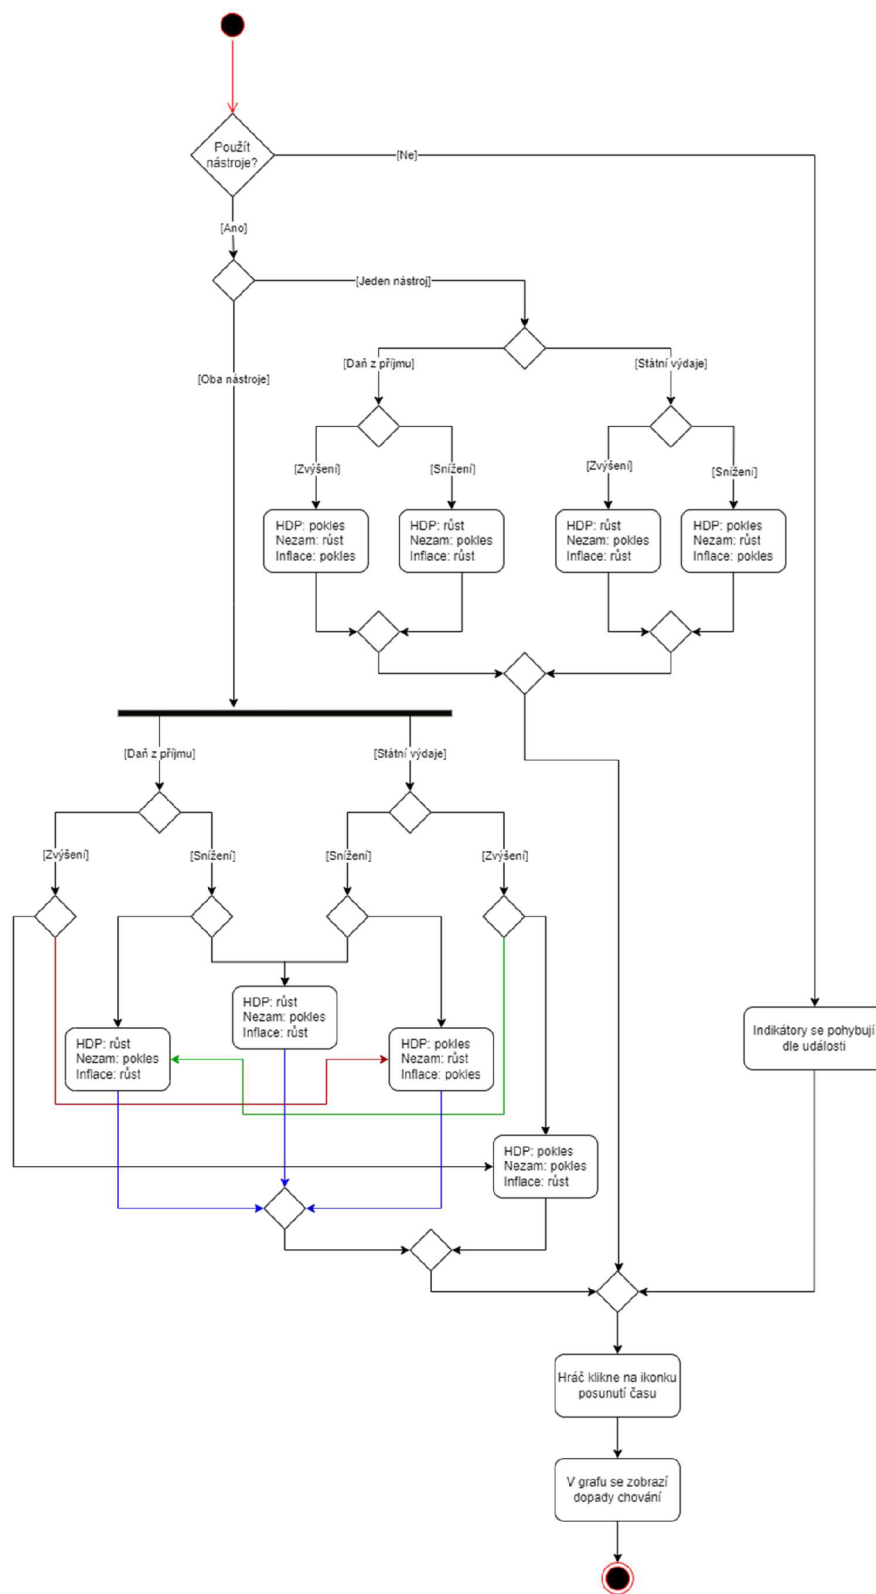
Použít nástroje?

[Ne]

[Ano]

[Jeden nástroj]

[Oba nástroje]

[Daň z příjmu]

[Státní výdaje]

[Zvýšení]

[Snížení]

[Zvýšení]

[Snížení]

HDP: pokles
Nezam: růst
Inflace: pokles

HDP: růst
Nezam: pokles
Inflace: růst

HDP: růst
Nezam: pokles
Inflace: růst

HDP: pokles
Nezam: růst
Inflace: pokles

[Daň z příjmu]

[Státní výdaje]

[Zvýšení]

[Snížení]

[Snížení]

[Zvýšení]

HDP: růst
Nezam: pokles
Inflace: růst

HDP: růst
Nezam: pokles
Inflace: růst

HDP: pokles
Nezam: růst
Inflace: pokles

Indikátory se pohybují dle události

HDP: pokles
Nezam: pokles
Inflace: růst

Hráč klikne na ikonku posunutí času

V grafu se zobrazí dopady chování